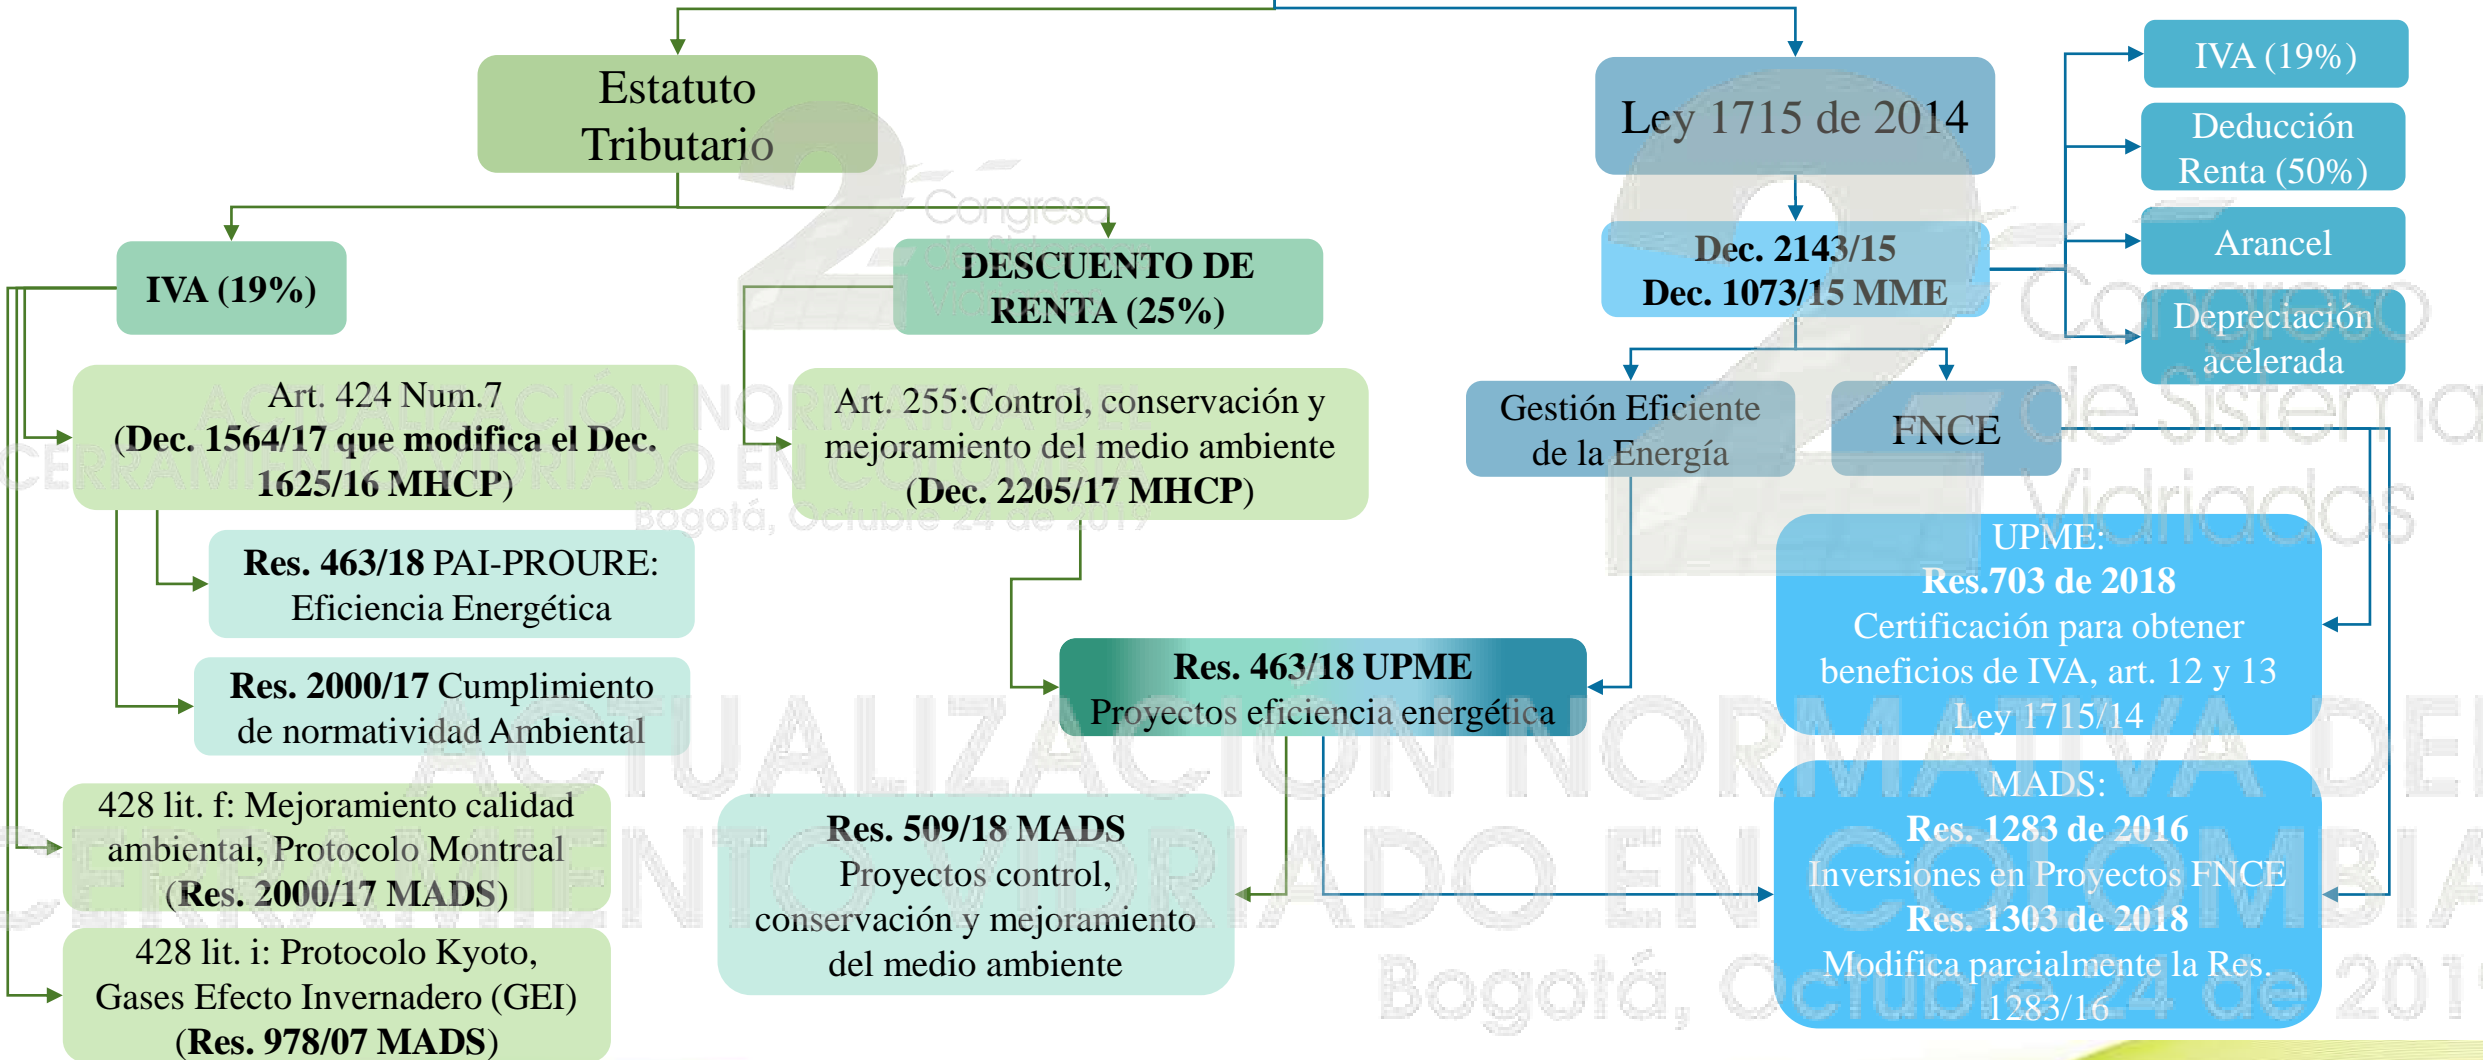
Estatuto Tributario

IVA (19%)

DESCUENTO DE RENTA (25%)

Art. 424 Num.7 (Dec. 1564/17 que modifica el Dec. 1625/16 MHCP)

Res. 463/18 PAI-PROURE: Eficiencia Energética

Res. 2000/17 Cumplimiento de normatividad Ambiental

428 lit. f: Mejoramiento calidad ambiental, Protocolo Montreal (Res. 2000/17 MADS)

428 lit. i: Protocolo Kyoto, Gases Efecto Invernadero (GEI) (Res. 978/07 MADS)

Art. 255:Control, conservación y mejoramiento del medio ambiente (Dec. 2205/17 MHCP)

Res. 463/18 UPME Proyectos eficiencia energética

Res. 509/18 MADS Proyectos control, conservación y mejoramiento del medio ambiente

Ley 1715 de 2014

Dec. 2143/15 Dec. 1073/15 MME

IVA (19%)

Deducción Renta (50%)

Arancel

Depreciación acelerada

Gestión Eficiente de la Energía

FNCE

UPME: Res.703 de 2018 Certificación para obtener beneficios de IVA, art. 12 y 13 Ley 1715/14

MADS: Res. 1283 de 2016 Inversiones en Proyectos FNCE Res. 1303 de 2018 Modifica parcialmente la Res. 1283/16

ACTUALIZACIÓN NORMATIVA DEL CERRAMIENTO VIDRIADO EN COLOMBIA
Bogotá, Octubre 24 de 2019
Congreso de Sistemas Vidriados